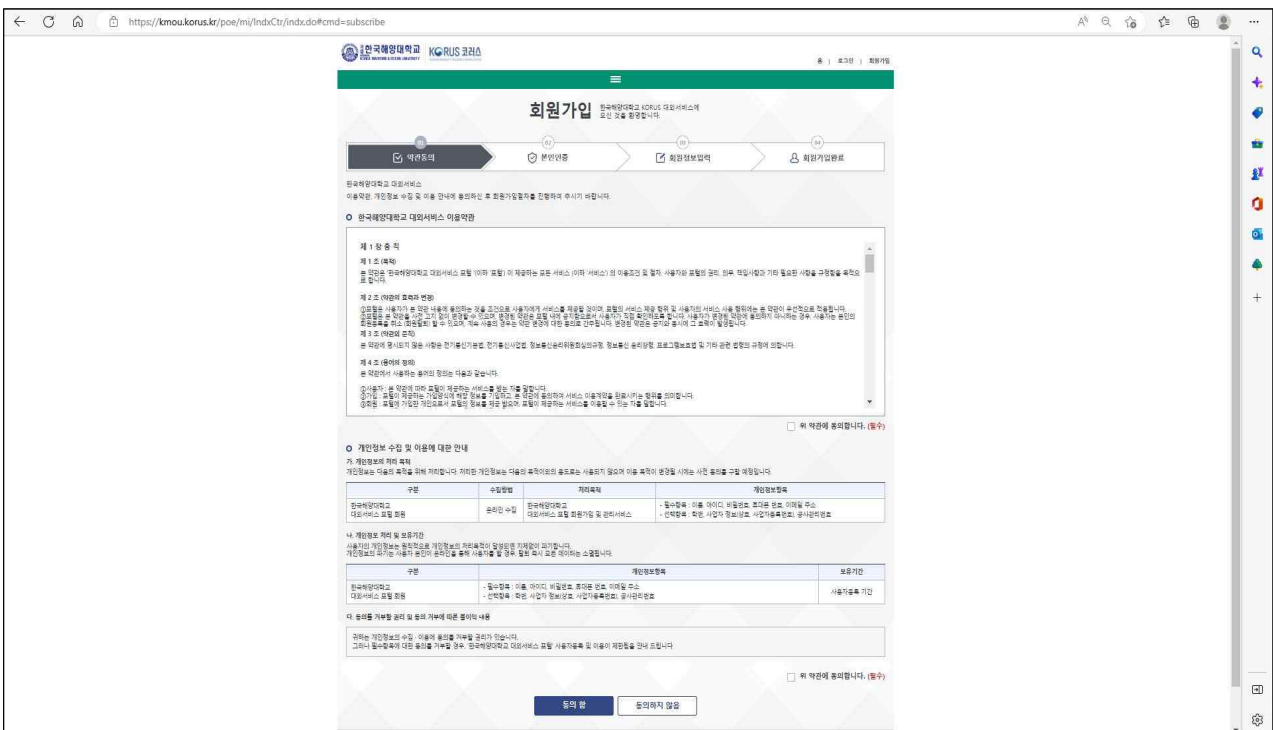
https://kmou.korus.kr/poe/mi/IndxCtr/indx.do#cmd=subscribe

한국해양대학교 KOREA MARITIME & OCEAN UNIVERSITY KORUS 코러스

홈 | 로그인 | 회원가입

회원가입 한국해양대학교 KORUS 대외서비스에 오신 것을 환영합니다.

01 약관동의
02 본인인증
03 회원정보입력
04 회원가입완료

한국해양대학교 대외서비스
이용약관, 개인정보 수집 및 이용 안내에 동의하신 후 회원가입절차를 진행하여 주시기 바랍니다.

한국해양대학교 대외서비스 이용약관

제 1 장 총 칙

제 1 조 (목적)
본 약관은 '한국해양대학교 대외서비스 포털 (이하 '포털') 이 제공하는 모든 서비스 (이하 '서비스') 의 이용조건 및 절차, 사용자와 포털의 권리, 의무, 책임사항과 기타 필요한 사항을 규정함을 목적으로 합니다.

제 2 조 (약관의 효력과 변경)
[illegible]

제 3 조 (약관외 준칙)
본 약관에 명시되지 않은 사항은 전기통신기본법, 전기통신사업법, 정보통신윤리위원회심의규정, 정보통신 윤리강령, 프로그램보호법 및 기타 관련 법령의 규정에 의합니다.

제 4 조 (용어의 정의)
본 약관에서 사용하는 용어의 정의는 다음과 같습니다.

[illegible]

위 약관에 동의합니다. (필수)

개인정보 수집 및 이용에 대한 안내

가. 개인정보의 처리 목적
개인정보는 다음의 목적을 위해 처리합니다. 처리한 개인정보는 다음의 목적이외의 용도로는 사용되지 않으며 이용 목적이 변경될 시에는 사전 동의를 구할 예정입니다.

| 구분 | 수집방법 | 처리목적 | 개인정보항목 |
|---|---|---|---|
| 한국해양대학교 대외서비스 포털 회원 | 온라인 수집 | 한국해양대학교 대외서비스 포털 회원가입 및 관리서비스 | - 필수항목 : 이름, 아이디, 비밀번호, 휴대폰 번호, 이메일 주소 - 선택항목 : 학번, 사업자 정보(상호, 사업자등록번호), 공사관리번호 |

나. 개인정보 처리 및 보유기간
사용자의 개인정보는 원칙적으로 개인정보의 처리목적이 달성되면 지체없이 파기합니다.
개인정보의 파기는 사용자 본인이 온라인을 통해 사용자를 탈 경우, 탈퇴 즉시 표준 데이터는 소멸됩니다.

| 구분 | 개인정보항목 | 보유기간 |
|---|---|---|
| 한국해양대학교 대외서비스 포털 회원 | - 필수항목 : 이름, 아이디, 비밀번호, 휴대폰 번호, 이메일 주소 - 선택항목 : 학번, 사업자 정보(상호, 사업자등록번호), 공사관리번호 | 사용자등록 기간 |

다. 동의를 거부할 권리 및 동의 거부에 따른 불이익 내용

귀하는 개인정보의 수집 · 이용에 동의를 거부할 권리가 있습니다.
그러나 필수항목에 대한 동의를 거부할 경우, '한국해양대학교 대외서비스 포털' 사용자등록 및 이용이 제한됨을 안내 드립니다

위 약관에 동의합니다. (필수)

동의 함
동의하지 않음